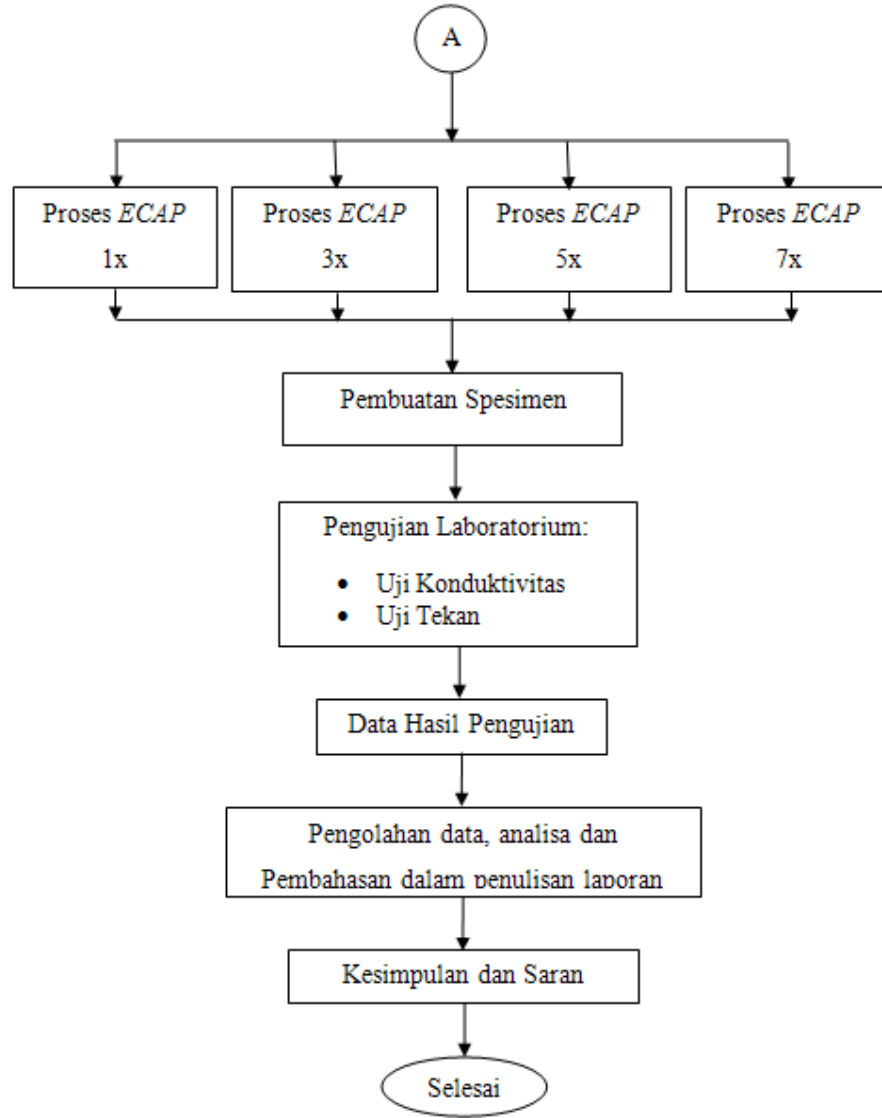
A

Proses *ECAP* 1x

Proses *ECAP* 3x

Proses *ECAP* 5x

Proses *ECAP* 7x

Pembuatan Spesimen

Pengujian Laboratorium:

- Uji Konduktivitas
- Uji Tekan

Data Hasil Pengujian

Pengolahan data, analisa dan Pembahasan dalam penulisan laporan

Kesimpulan dan Saran

Selesai